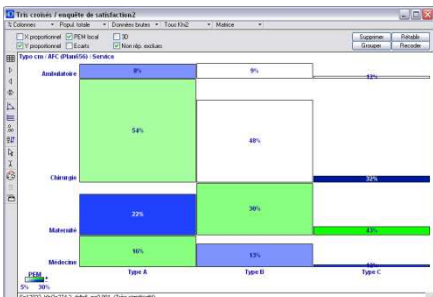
Tris croisés / enquête de satisfaction2

% Colonnes | Popul totale | Données brutes | Tous Khi2 | Matrice

X proportionnel | PEM local | 3D
Y proportionnel | Ecarts | Non rép. exclues

Supprimer | Rétablir
Grouper | Recoder

Typo cm / AFC (Plan656) : Service

Ambulatoire | 8% | 9% | 12%

Chirurgie | 54% | 48% | 32%

Materaté | 22% | 30% | 43%

Medecine | 16% | 13% | 12%

Type A | Type B | Type C

PEM
5% 30%

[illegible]